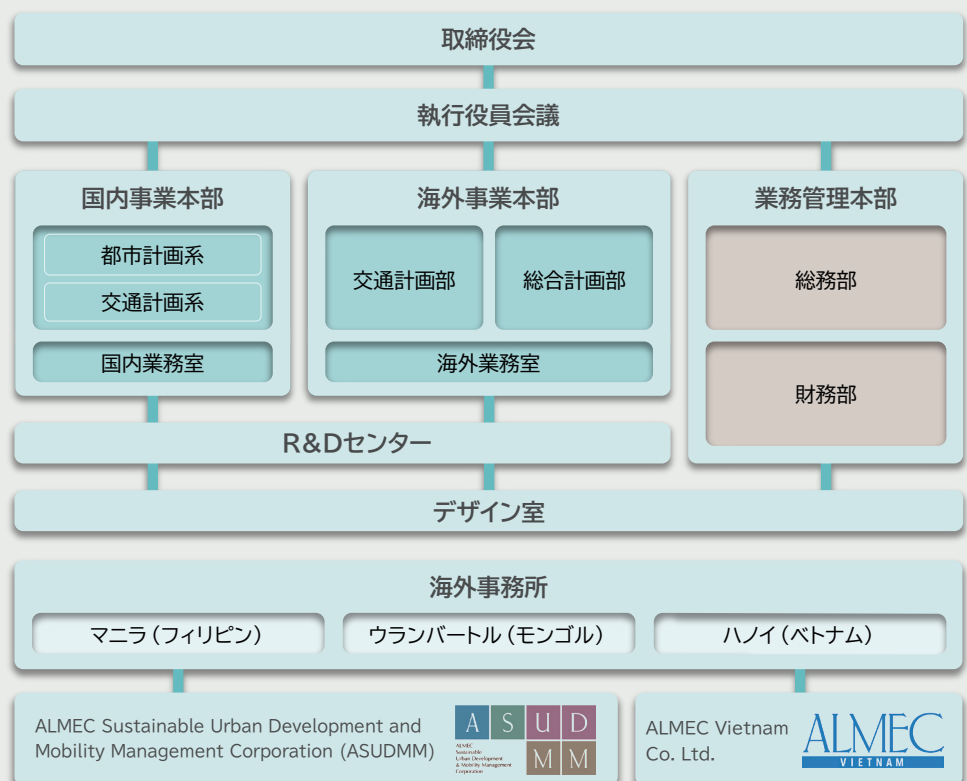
取締役会

執行役員会議

国内事業本部

都市計画系

交通計画系

国内業務室

海外事業本部

交通計画部

総合計画部

海外業務室

業務管理本部

総務部

財務部

R&Dセンター

デザイン室

海外事務所

マニラ（フィリピン）

ウランバートル（モンゴル）

ハノイ（ベトナム）

ALMEC Sustainable Urban Development and Mobility Management Corporation (ASUDMM)

A S U D M M

ALMEC Sustainable Urban Development & Mobility Management Corporation

ALMEC Vietnam Co. Ltd.

ALMEC VIETNAM